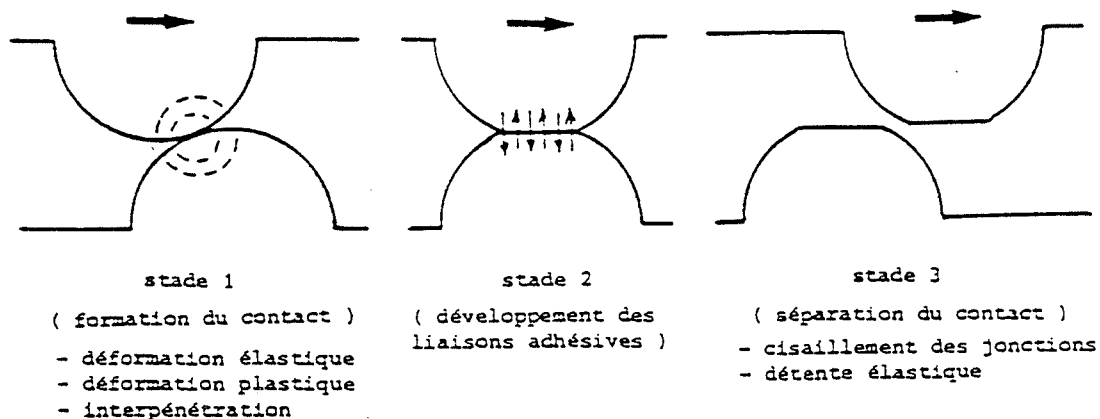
stade 1

( formation du contact )

- déformation élastique
- déformation plastique
- interpénétration

stade 2

( développement des liaisons adhésives )

stade 3

( séparation du contact )

- cisaillement des jonctions
- détente élastique